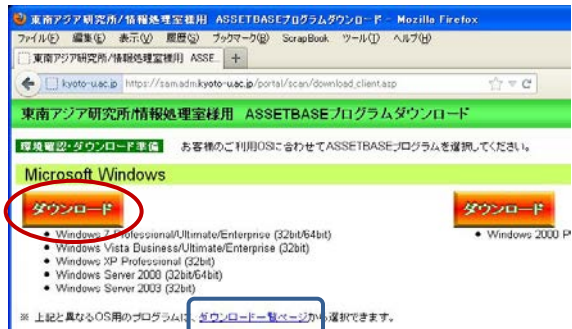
東南アジア研究所/情報処理室様用 ASSETBASEプログラムダウンロード - Mozilla Firefox

ファイル(F) 編集(E) 表示(V) 履歴(S) ブックマーク(B) ScrapBook ツール(T) ヘルプ(H)

東南アジア研究所/情報処理室様用 ASSE... +

kyoto-u.ac.jp https://samadm.kyoto-u.ac.jp/portal/scan/download_client.asp

東南アジア研究所/情報処理室様用 ASSETBASEプログラムダウンロード

環境確認・ダウンロード準備 お客様のご利用OSに合わせてASSETBASEプログラムを選択してください。

Microsoft Windows

ダウンロード

- Windows 7 Professional/Ultimate/Enterprise (32bit/64bit)
- Windows Vista Business/Ultimate/Enterprise (32bit)
- Windows XP Professional (32bit)
- Windows Server 2008 (32bit/64bit)
- Windows Server 2003 (32bit)

ダウンロード

- Windows 2000 P

※ 上記と異なるOS用のプログラムは、ダウンロード一覧ページから選択できます。